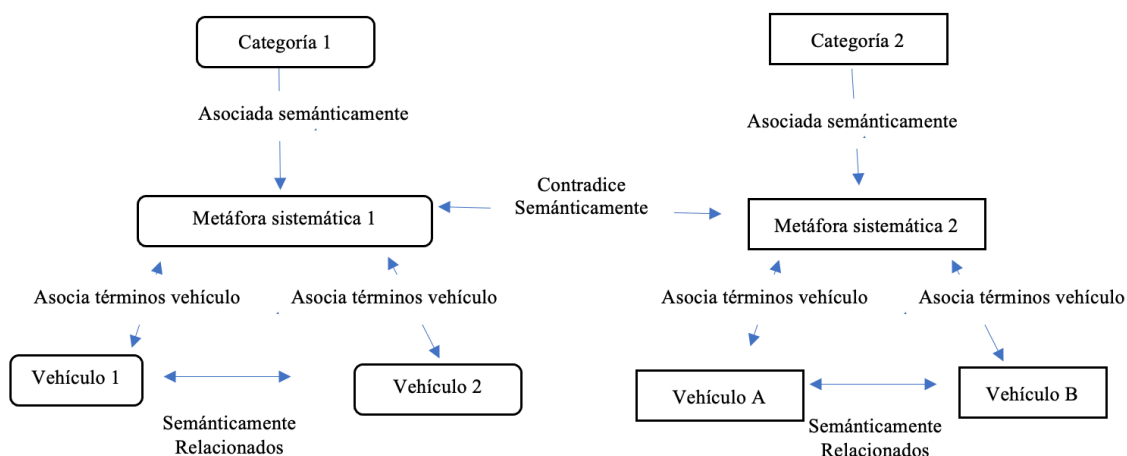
Categoría 1

Asociada semánticamente

Metáfora sistemática 1

Asocia términos vehículo

Asocia términos vehículo

Vehículo 1

Vehículo 2

Semánticamente Relacionados

Contradice Semánticamente

Categoría 2

Asociada semánticamente

Metáfora sistemática 2

Asocia términos vehículo

Asocia términos vehículo

Vehículo A

Vehículo B

Semánticamente Relacionados